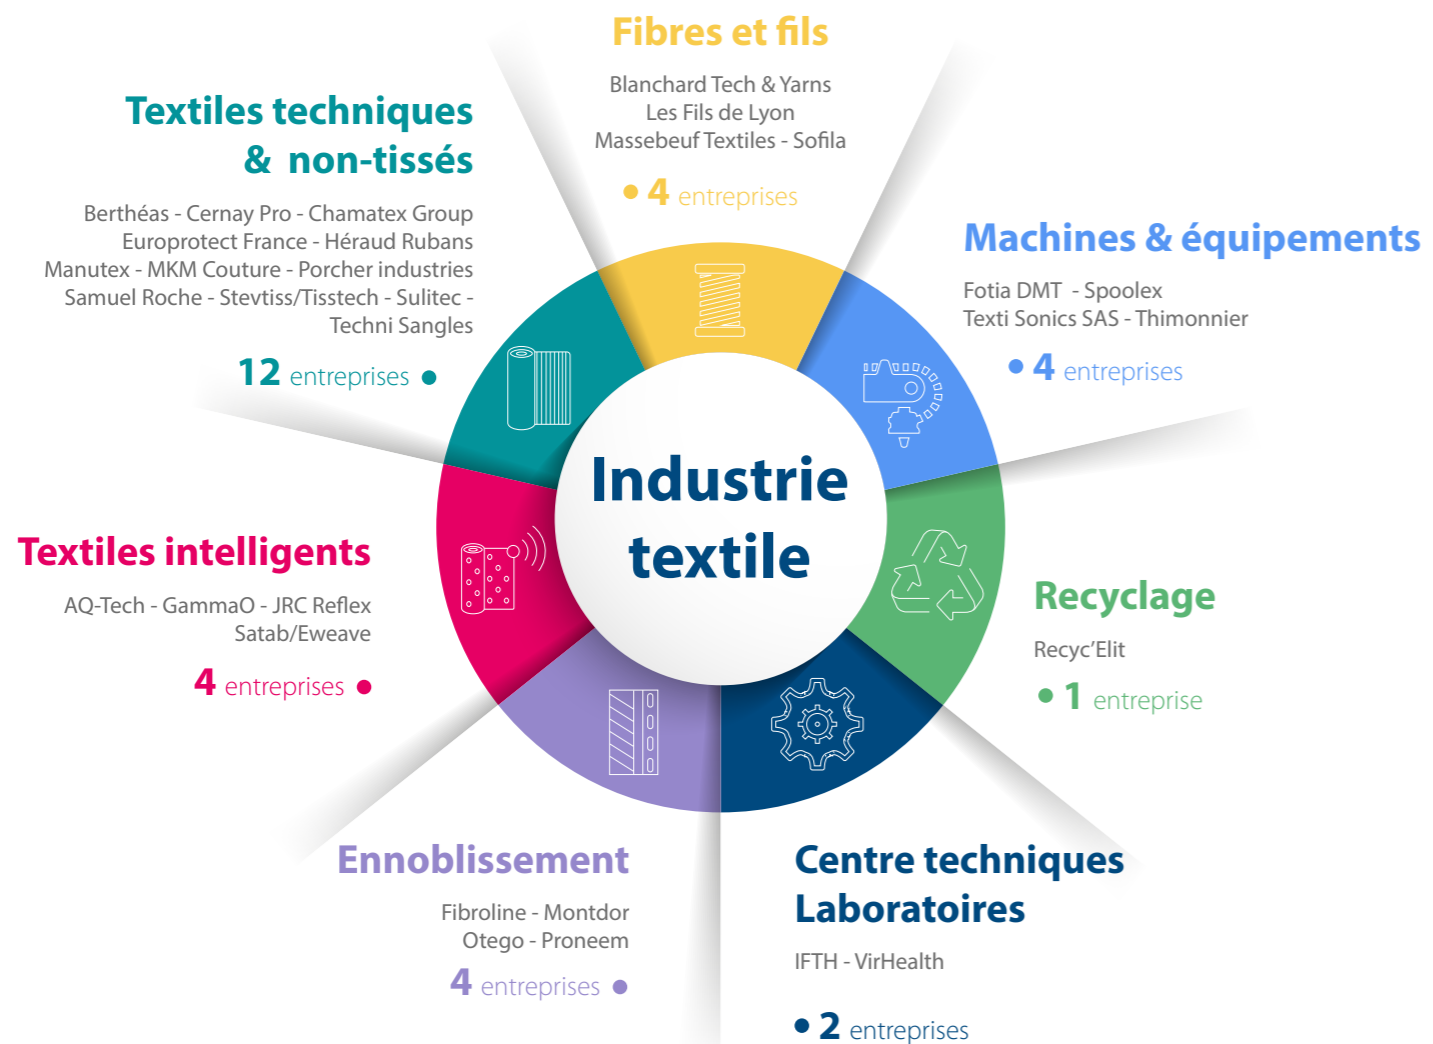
Fibres et fils

Blanchard Tech & Yarns
Les Fils de Lyon
Massebeuf Textiles - Sofila

4 entreprises

Textiles techniques & non-tissés

Berthéas - Cernay Pro - Chamatex Group
Europrotect France - Héraud Rubans
Manutex - MKM Couture - Porcher industries
Samuel Roche - Stevtiss/Tisstech - Sulitec - Techni Sangles

12 entreprises

Machines & équipements

Fotia DMT - Spoolex
Texti Sonics SAS - Thimonnier

4 entreprises

Industrie textile

Textiles intelligents

AQ-Tech - GammaO - JRC Reflex
Satab/Eweave

4 entreprises

Recyclage

Recyc'Elit

1 entreprise

Ennoblissement

Fibroline - Montdor
Otego - Proneem

4 entreprises

Centre techniques Laboratoires

IFTH - VirHealth

2 entreprises